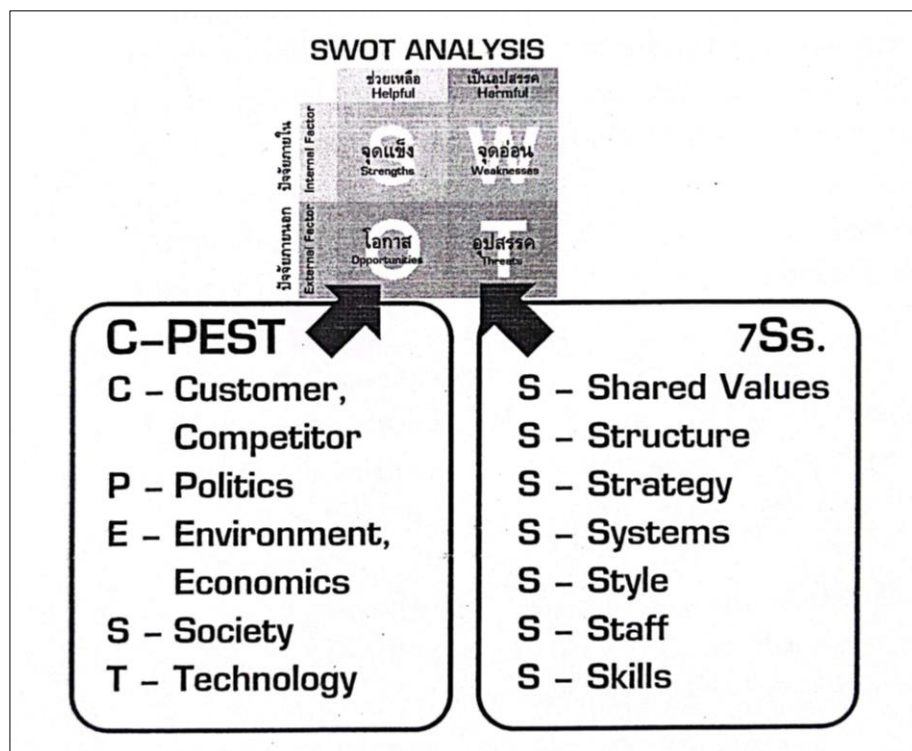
SWOT ANALYSIS

| | ช่วยเหลือ Helpful | เป็นอุปสรรค Harmful |
|---|---|---|
| ปัจจัยภายใน Internal Factor | S จุดแข็ง Strengths | W จุดอ่อน Weaknesses |
| ปัจจัยภายนอก External Factor | O โอกาส Opportunities | T อุปสรรค Threats |

C-PEST
C – Customer, Competitor
P – Politics
E – Environment, Economics
S – Society
T – Technology

7Ss.
S – Shared Values
S – Structure
S – Strategy
S – Systems
S – Style
S – Staff
S – Skills